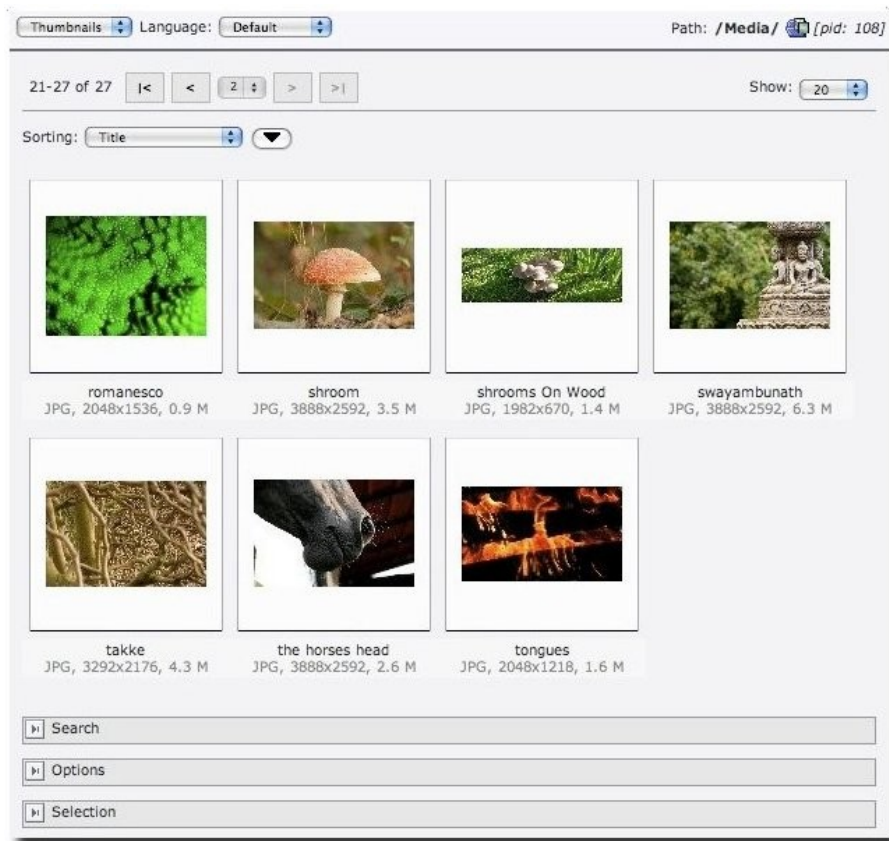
Thumbnails Language: Default

Path: /Media/ [pid: 108]

21-27 of 27 |< < 2 > >|

Show: 20

Sorting: Title

romanesco
JPG, 2048x1536, 0.9 M

shroom
JPG, 3888x2592, 3.5 M

shrooms On Wood
JPG, 1982x670, 1.4 M

swayambunath
JPG, 3888x2592, 6.3 M

takke
JPG, 3292x2176, 4.3 M

the horses head
JPG, 3888x2592, 2.6 M

tongues
JPG, 2048x1218, 1.6 M

Search

Options

Selection